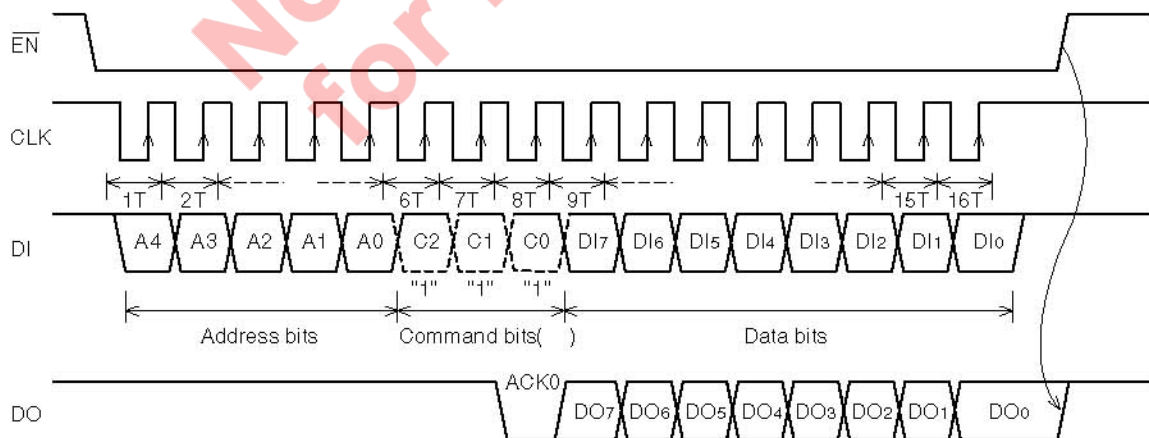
No
for

$\overline{EN}$

CLK

1T 2T 6T 7T 8T 9T 15T 16T

DI

A4 A3 A2 A1 A0 C2 C1 C0 DI7 DI6 DI5 DI4 DI3 DI2 DI1 DI0

"1" "1" "1"

Address bits Command bits( ) Data bits

ACK0

DO

DO7 DO6 DO5 DO4 DO3 DO2 DO1 DO0